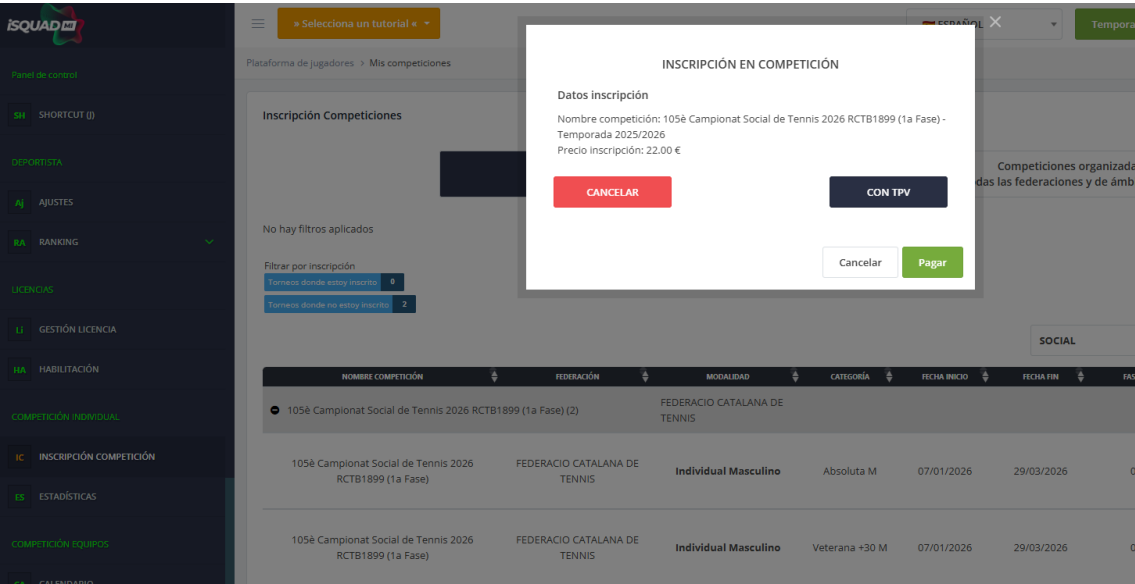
iSQUAD

» Selecciona un tutorial «

ESPAÑOL

Tempora

Panel de control

SH SHORTCUT (J)

DEPORTISTA

Aj AJUSTES

RA RANKING

LICENCIAS

LI GESTIÓN LICENCIA

HA HABILITACIÓN

COMPETICIÓN INDIVIDUAL

IC INSCRIPCIÓN COMPETICIÓN

ES ESTADÍSTICAS

COMPETICIÓN EQUIPOS

CA CALENDARIO

Plataforma de jugadores > Mis competiciones

Inscripción Competiciones

Competiciones organizada
das las federaciones y de ámb

No hay filtros aplicados

Filtrar por inscripción

Torneos donde estoy inscrito 0

Torneos donde no estoy inscrito 2

SOCIAL

| NOMBRE COMPETICIÓN | FEDERACIÓN | MODALIDAD | CATEGORÍA | FECHA INICIO | FECHA FIN | FAS |
|---|---|---|---|---|---|---|
| 105è Campionat Social de Tennis 2026 RCTB1899 (1a Fase) (2) | | FEDERACIO CATALANA DE TENNIS | | | | |
| 105è Campionat Social de Tennis 2026 RCTB1899 (1a Fase) | FEDERACIO CATALANA DE TENNIS | Individual Masculino | Absoluta M | 07/01/2026 | 29/03/2026 | 0 |
| 105è Campionat Social de Tennis 2026 RCTB1899 (1a Fase) | FEDERACIO CATALANA DE TENNIS | Individual Masculino | Veterana +30 M | 07/01/2026 | 29/03/2026 | 0 |

INSCRIPCIÓN EN COMPETICIÓN

Datos inscripción

Nombre competición: 105è Campionat Social de Tennis 2026 RCTB1899 (1a Fase) - Temporada 2025/2026
Precio inscripción: 22.00 €

CANCELAR

CON TPV

Cancelar

Pagar